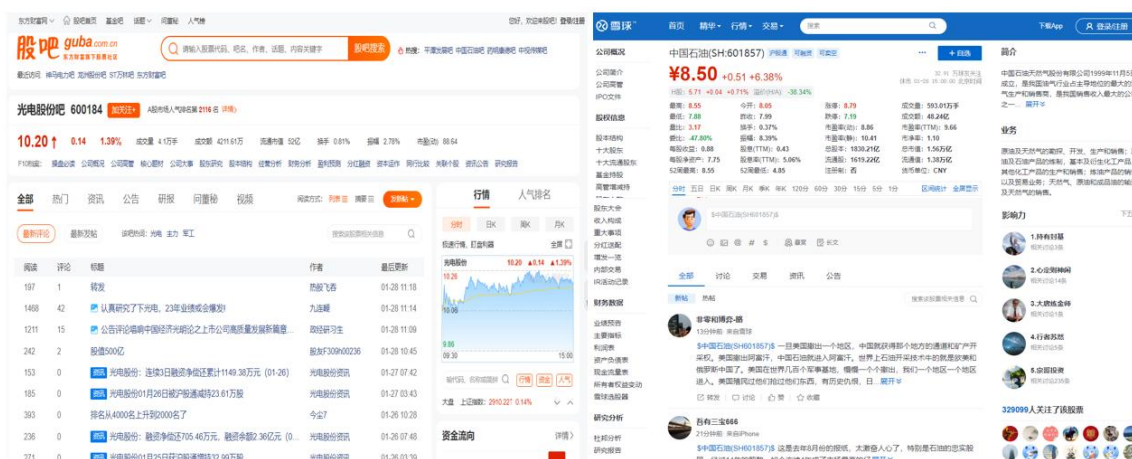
东方财富网 | 股吧首页 基金吧 话题 问董秘 人气榜

您好，欢迎来股吧！ 登录注册

股吧 guba.com.cn 东方财富旗下股票社区

请输入股票代码、名称、作者、话题、内容关键字 股吧搜索

热搜：平潭发展吧 中国石油吧 药明康德吧 中炬高新吧

最近访问 神马电力吧 知识城创业吧 ST万林吧 东方财富吧

光电股份吧 600184 加关注 A股市场人气排名第2116名 详情

10.20 0.14 1.39% 成交量 4.1万手 成交额 4211.61万 流通市值 52亿 换手 0.81% 振幅 2.78% 市盈(动) 88.64

F10档案： 操盘必读 公司概况 公司高管 核心题材 公司大事 股东研究 股本结构 经营分析 财务分析 盈利预测 分红融资 资本运作 同行比较 关联个股 研究报告 公司公告 资讯新闻

全部 热门 资讯 公告 研报 问董秘 视频

阅读方式：列表 摘要 发新帖

最新评论 最新发帖 该吧话题：光电 主力 军工

搜索该股票吧内容

| 阅读 | 评论 | 标题 | 作者 | 最后更新 |
|---|---|---|---|---|
| 197 | 1 | 转发 | 热股飞吞 | 01-28 11:15 |
| 1468 | 42 | 认真研究了下光电，23年业绩或会爆发! | 九连鳄 | 01-28 11:14 |
| 1211 | 15 | 公告评论 值得中国经济光明论之上市公司高质量发展新篇章... | 政经研习生 | 01-28 11:09 |
| 242 | 2 | 股价500亿 | 股友F309h00236 | 01-28 10:45 |
| 153 | 0 | 资讯 光电股份：连续3日融资净偿还累计1149.38万元 (01-26) | 光电股份资讯 | 01-27 07:42 |
| 185 | 0 | 资讯 光电股份01月26日被沪股通减持23.61万股 | 光电股份资讯 | 01-27 03:43 |
| 393 | 0 | 排名从4000名上升到2000名了 | 今辽7 | 01-26 10:28 |
| 236 | 0 | 资讯 光电股份：融资净偿还705.46万元，融资余额2.36亿元 (0... | 光电股份资讯 | 01-26 07:48 |
| 271 | 0 | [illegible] | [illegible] | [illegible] |

行情 人气排名

分时 日K 周K 月K

投资评级、盯盘利器 全屏

光电股份 10.20 ▲0.14 ▲1.39%

10.26
10.06
9.86
09:30 15:00

股价提醒 指标提醒 全部回复 行情 资金 龙虎

大盘 上证指数：2910.227 0.14%

资金流向 详情

雪球 首页 精华 行情 交易 搜索 下载App 登录注册

公司概况
公司简介
公司高管
IPO文件

股权信息
股本结构
十大股东
十大流通股东
基金持股
高管增减持
内部持股
股东大会
收入构成
重大事项
分红送配
增发一览
内部交易
问询函回复

财务数据
业绩预告
主要指标
利润表
资产负债表
现金流量表
所有者权益变动
偿债能力

研究分析
机构评级
研究报告

中国石油(SH:601857) 沪股通 可融资 可卖空 ... + 自选

¥8.50 +0.51 +6.38%

32 人 万球友关注
休市 01-09 15:00:00 北京时间

盘后 5.71 +0.04 +0.71% 盘后(分钟) -38.34%

最高：8.55 今开：8.05 涨停：8.79 成交量：593.01万手
最低：7.88 昨收：7.99 跌停：7.19 成交额：48.24亿
量比：3.17 换手：0.37% 市盈率(动)：8.86 市盈率(TTM)：9.66
委比：-47.88% 振幅：8.39% 市盈率(静)：10.41 市净率：1.10
每股收益：0.88 股息(TTM)：0.43 总市值：1830.21亿 总市值：1.56万亿
每股净资产：7.75 股息率(TTM)：5.06% 流通值：1619.22亿 流通股：1.38万亿
52周最高：8.55 52周最低：4.85 注册制：否 货币单位：CNY

分时 五日 日K 周K 月K 季K 年K 120分 60分 30分 15分 5分 1分 区间统计 全屏显示

$中国石油(SH601857)$

图片 表情 # $ 股票 长文

全部 讨论 交易 资讯 公告

新帖 热帖

搜索该股票相关信息

非零和博弈-路
13分钟前 来自雪球

$中国石油(SH601857)$ 一旦美国出一个地区，中国就得那个地方的通道和矿产开采权。美国撤出阿富汗，中国石油就进入阿富汗。世界上石油开采技术中的就是欧美和俄罗斯中国了。美国在世界几百个军事基地，慢慢一个个撤出，我们一个地区一个地区进入。美国搞民过他们拍过他们东西。有历史仇恨，日... 展开

转发 讨论 赞 收藏

吾有三宝666
21分钟前 来自iPhone

$中国石油(SH601857)$ 这是去年8月份的报纸，太激奋人心了。特别是石油的忠实股民... 展开

简介

中国石油天然气股份有限公司1999年11月5日成立，是我国油气行业占主导地位的最大的油气生产和销售商，是我国销售收入最大的公司之一... 展开

业务

原油及天然气的勘探、开发、生产和销售，炼油及石油产品的炼制、基本及衍生化工产品、其他化工产品的生产和销售；炼油产品的销售以及贸易业务；天然气、原油和成品油的输送及天然气的销售。

影响力 下五

1.持有封基 相关讨论8篇
2.心定则神闲 相关讨论8篇
3.大鹏炼金师 相关讨论8篇
4.行者苏然 相关讨论8篇
5.京哥投资 相关讨论8篇

329099人关注了该股票